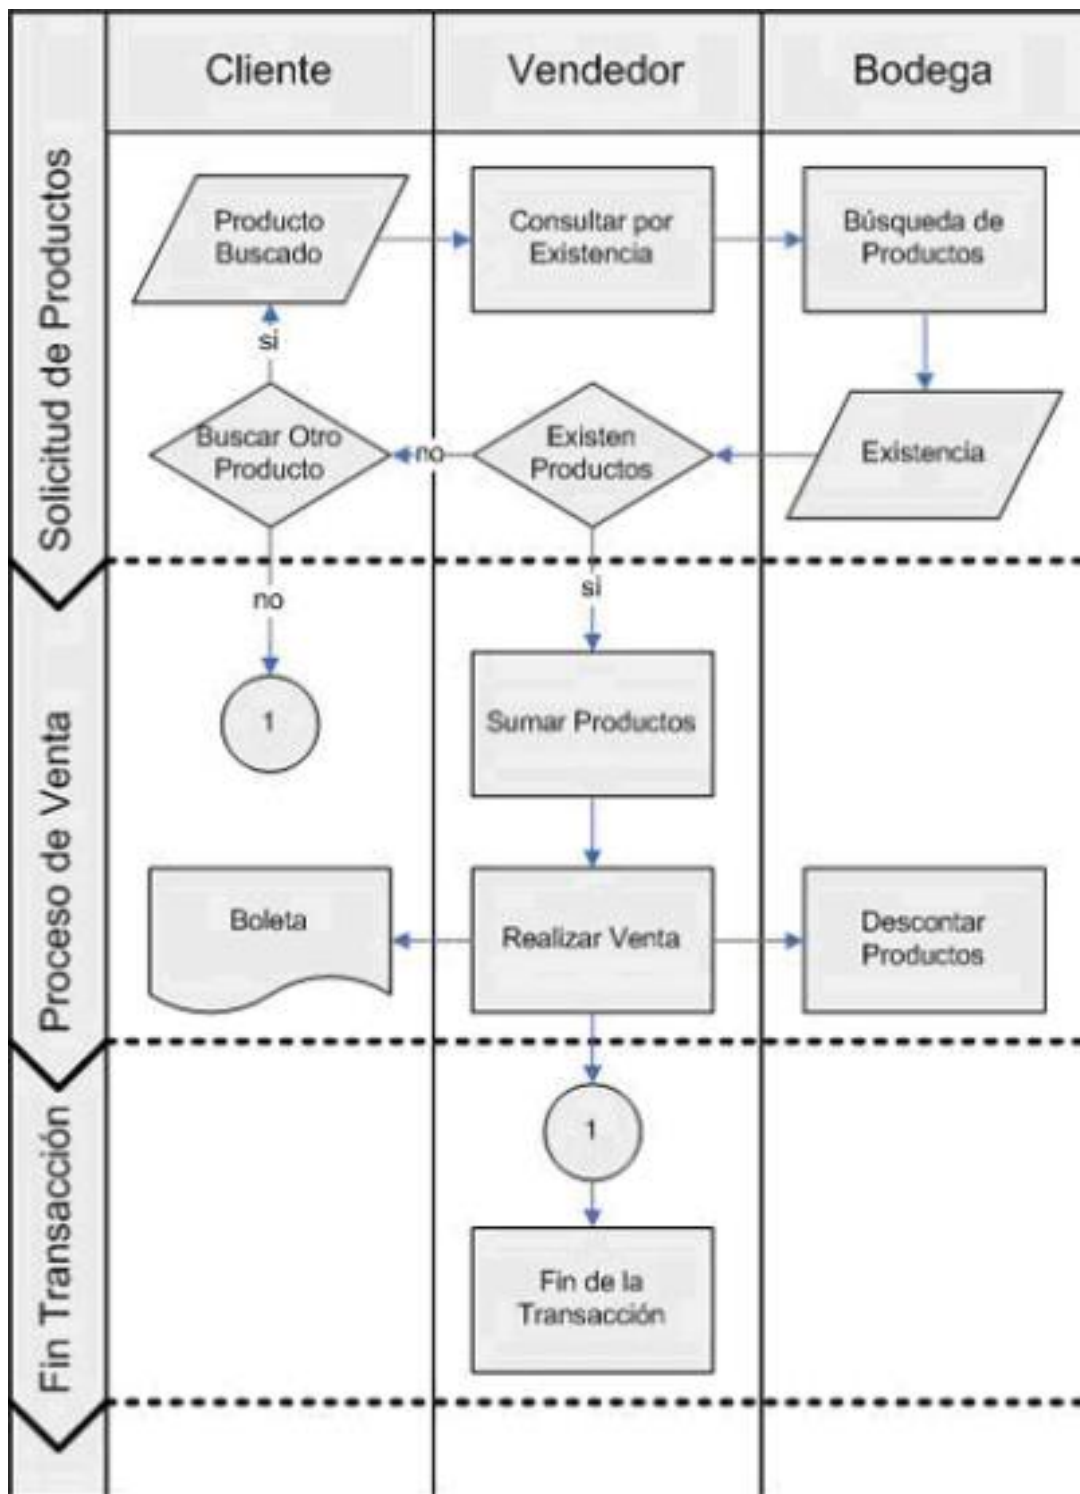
Cliente

Vendedor

Bodega

Solicitud de Productos

Producto Buscado

Consultar por Existencia

Búsqueda de Productos

si

Buscar Otro Producto

no

Existen Productos

Existencia

Proceso de Venta

no

si

1

Sumar Productos

Boleta

Realizar Venta

Descontar Productos

Fin Transacción

1

Fin de la Transacción